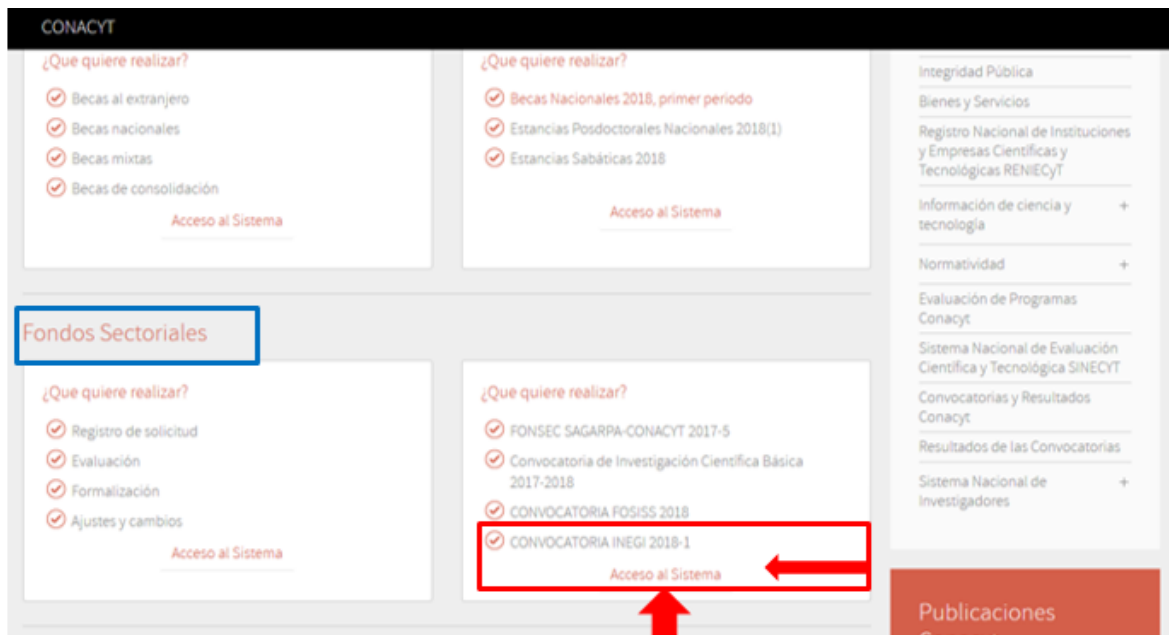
CONACYT

¿Que quiere realizar?

Becas al extranjero

Becas nacionales

Becas mixtas

Becas de consolidación

Acceso al Sistema

¿Que quiere realizar?

Becas Nacionales 2018, primer periodo

Estancias Posdoctorales Nacionales 2018(1)

Estancias Sabáticas 2018

Acceso al Sistema

Fondos Sectoriales

¿Que quiere realizar?

Registro de solicitud

Evaluación

Formalización

Ajustes y cambios

Acceso al Sistema

¿Que quiere realizar?

FONSEC SAGARPA-CONACYT 2017-5

Convocatoria de Investigación Científica Básica 2017-2018

CONVOCATORIA FOSISS 2018

CONVOCATORIA INEGI 2018-1

Acceso al Sistema

Integridad Pública

Bienes y Servicios

Registro Nacional de Instituciones y Empresas Científicas y Tecnológicas RENIECyT

Información de ciencia y tecnología +

Normatividad +

Evaluación de Programas Conacyt

Sistema Nacional de Evaluación Científica y Tecnológica SINECYT

Convocatorias y Resultados Conacyt

Resultados de las Convocatorias

Sistema Nacional de Investigadores +

Publicaciones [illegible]